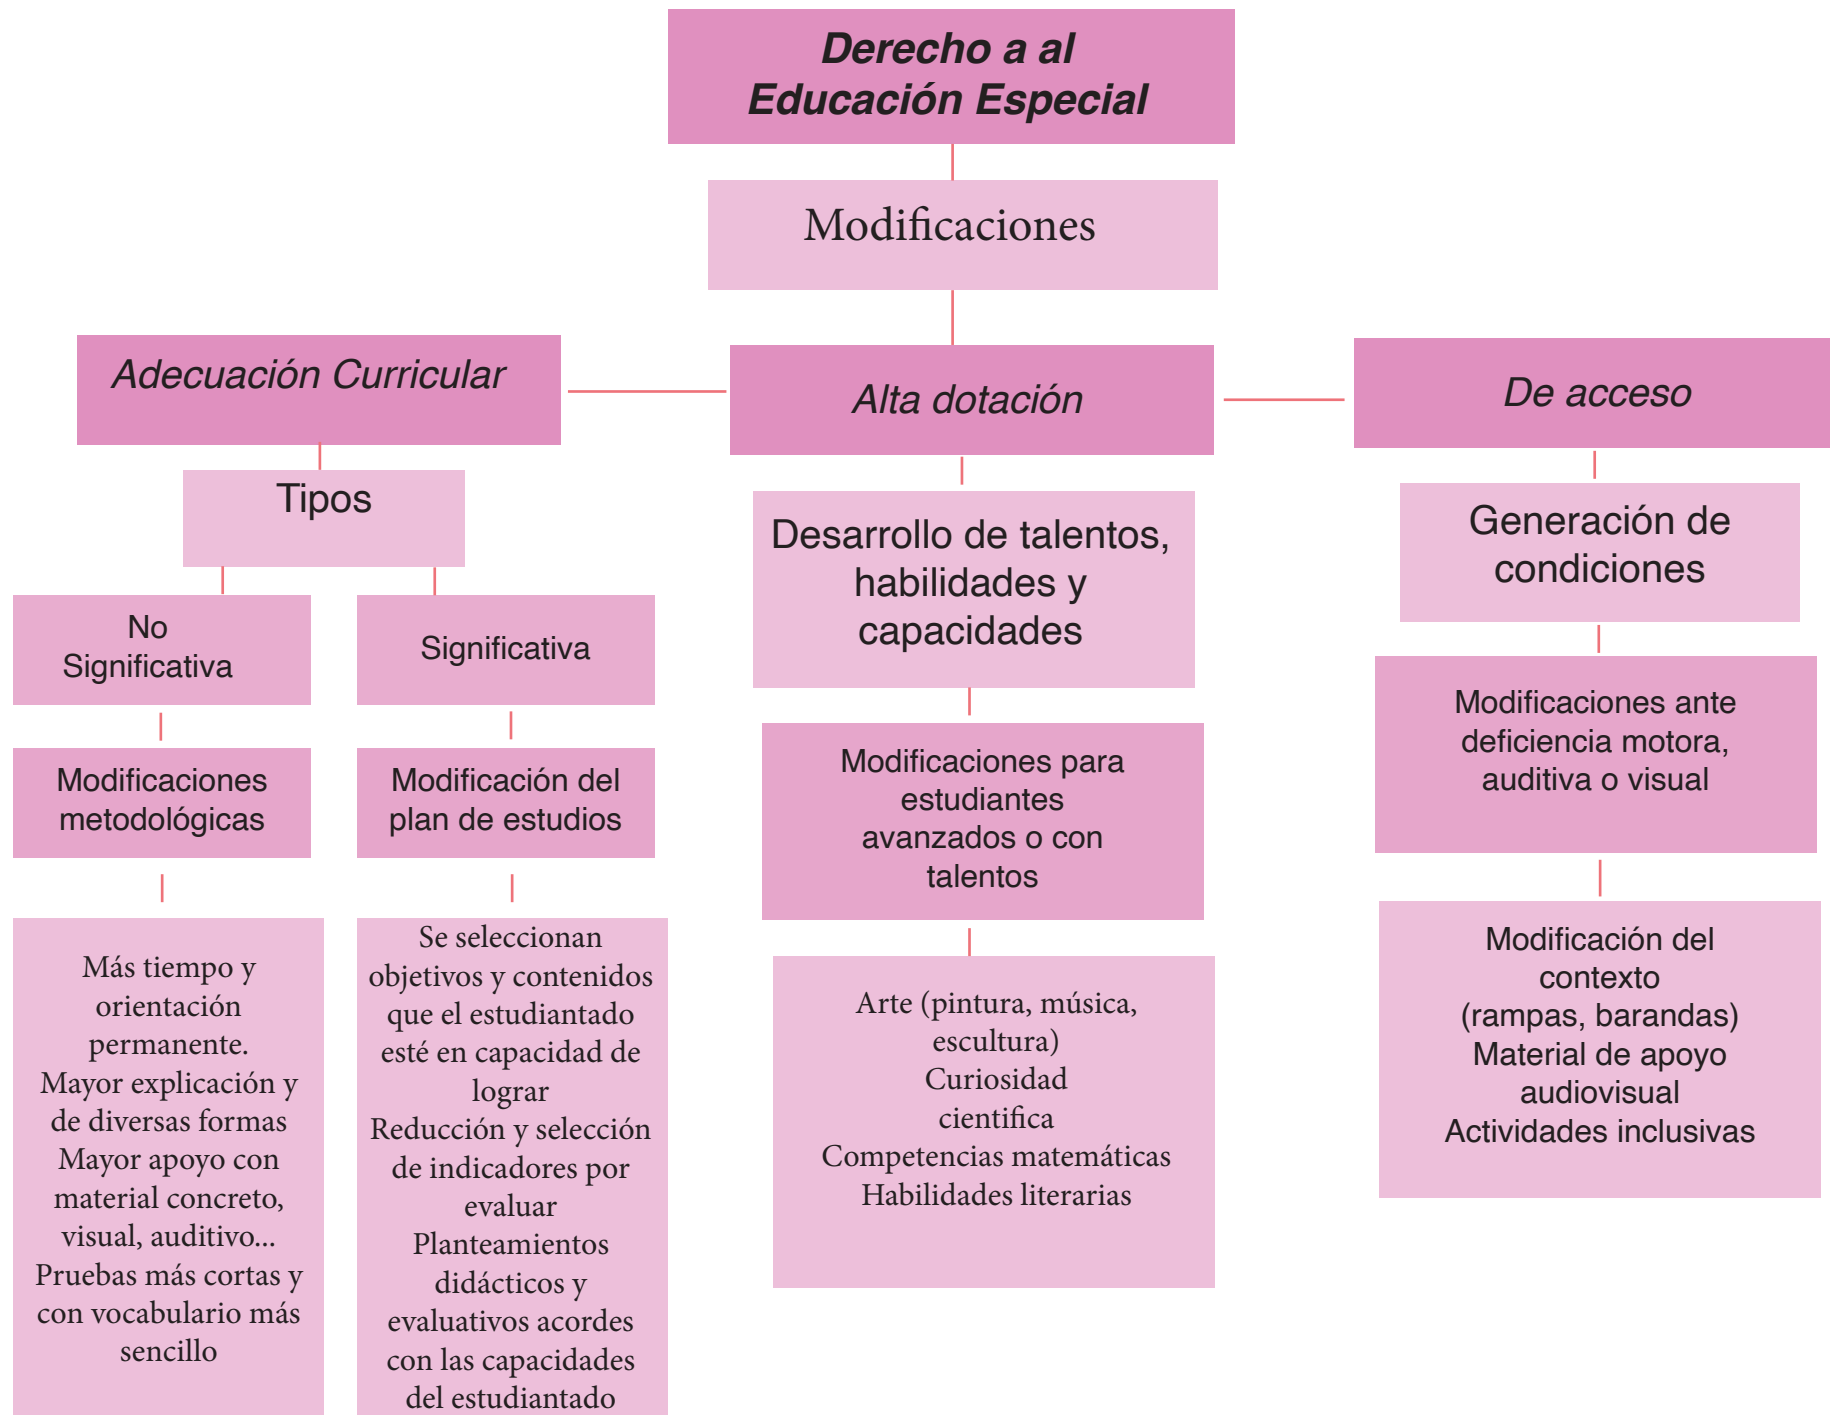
Derecho a al Educación Especial

Modificaciones

Adecuación Curricular

Alta dotación

De acceso

Tipos

No Significativa

Significativa

Modificaciones metodológicas

Modificación del plan de estudios

Más tiempo y orientación permanente.
Mayor explicación y de diversas formas
Mayor apoyo con material concreto, visual, auditivo...
Pruebas más cortas y con vocabulario más sencillo

Se seleccionan objetivos y contenidos que el estudiantado esté en capacidad de lograr
Reducción y selección de indicadores por evaluar
Planteamientos didácticos y evaluativos acordes con las capacidades del estudiantado

Desarrollo de talentos, habilidades y capacidades

Modificaciones para estudiantes avanzados o con talentos

Arte (pintura, música, escultura)
Curiosidad cientifica
Competencias matemáticas
Habilidades literarias

Generación de condiciones

Modificaciones ante deficiencia motora, auditiva o visual

Modificación del contexto (rampas, barandas)
Material de apoyo audiovisual
Actividades inclusivas